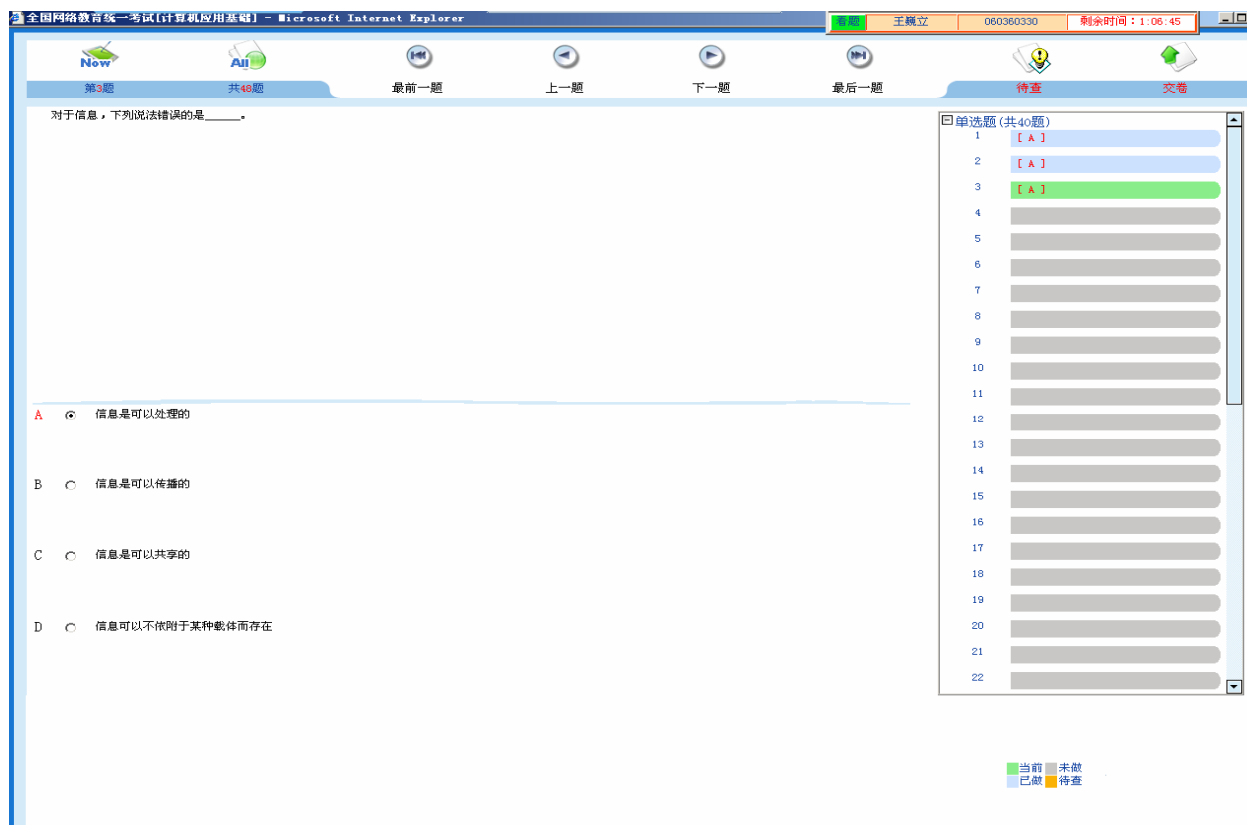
全国网络教育统一考试[计算机应用基础] - Microsoft Internet Explorer

看题 王巍立 060360330 剩余时间：1:06:45

Now All

第3题 共48题 最前一题 上一题 下一题 最后一题 待查 交卷

对于信息，下列说法错误的是______。

A 信息是可以处理的

B 信息是可以传播的

C 信息是可以共享的

D 信息可以不依附于某种载体而存在

单选题(共40题)

1 [ A ]
2 [ A ]
3 [ A ]
4
5
6
7
8
9
10
11
12
13
14
15
16
17
18
19
20
21
22

当前 未做
已做 待查